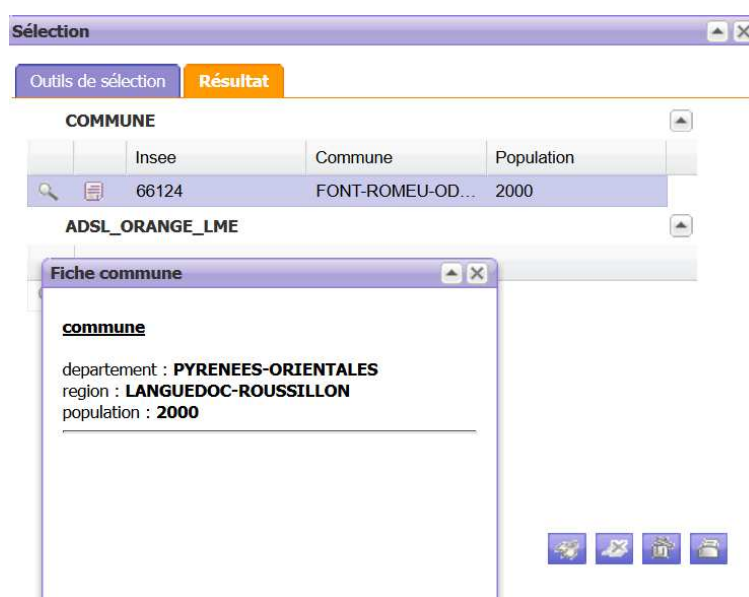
Sélection

Outils de sélection | Résultat

COMMUNE

| | | Insee | Commune | Population |
|---|---|---|---|---|
| | | 66124 | FONT-ROMEU-OD... | 2000 |

ADSL_ORANGE_LME

Fiche commune

commune

departement : PYRENEES-ORIENTALES
region : LANGUEDOC-ROUSSILLON
population : 2000